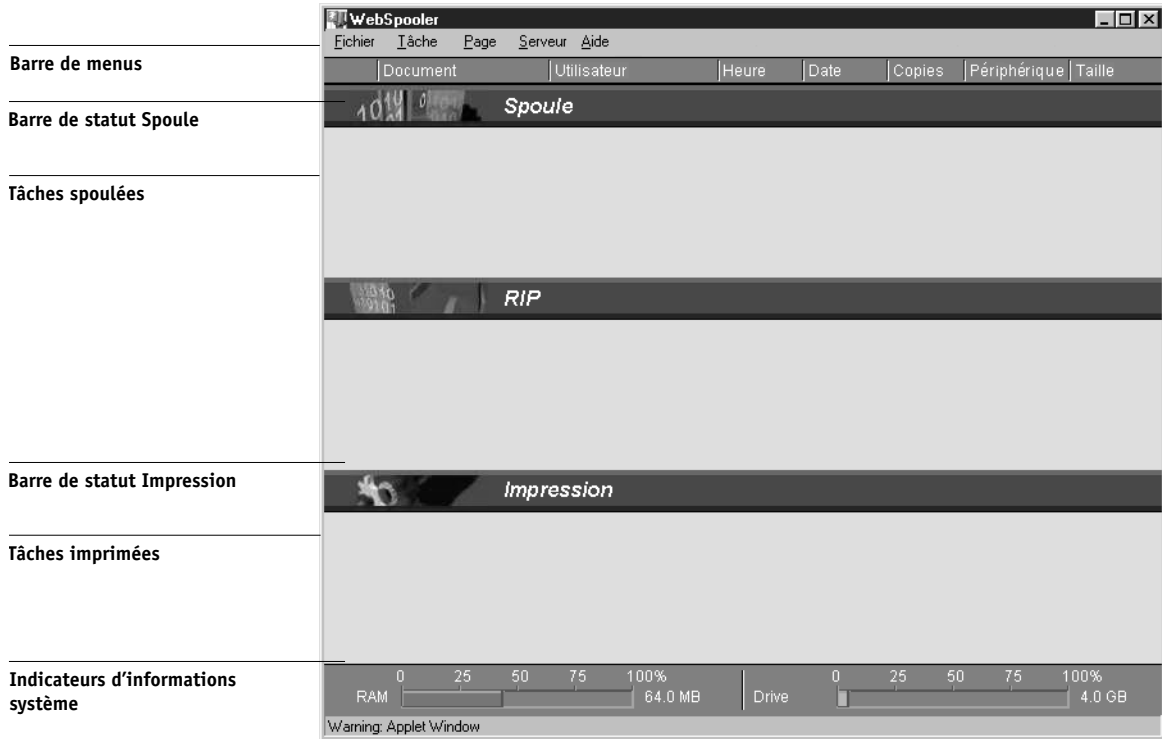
Barre de menus

Barre de statut Spoule

Tâches spoulées

Barre de statut Impression

Tâches imprimées

Indicateurs d'informations système

WebSpooler

Fichier Tâche Page Serveur Aide

Document Utilisateur Heure Date Copies Périphérique Taille

Spoule

RIP

Impression

RAM 0 25 50 75 100% 64.0 MB

Drive 0 25 50 75 100% 4.0 GB

Warning: Applet Window